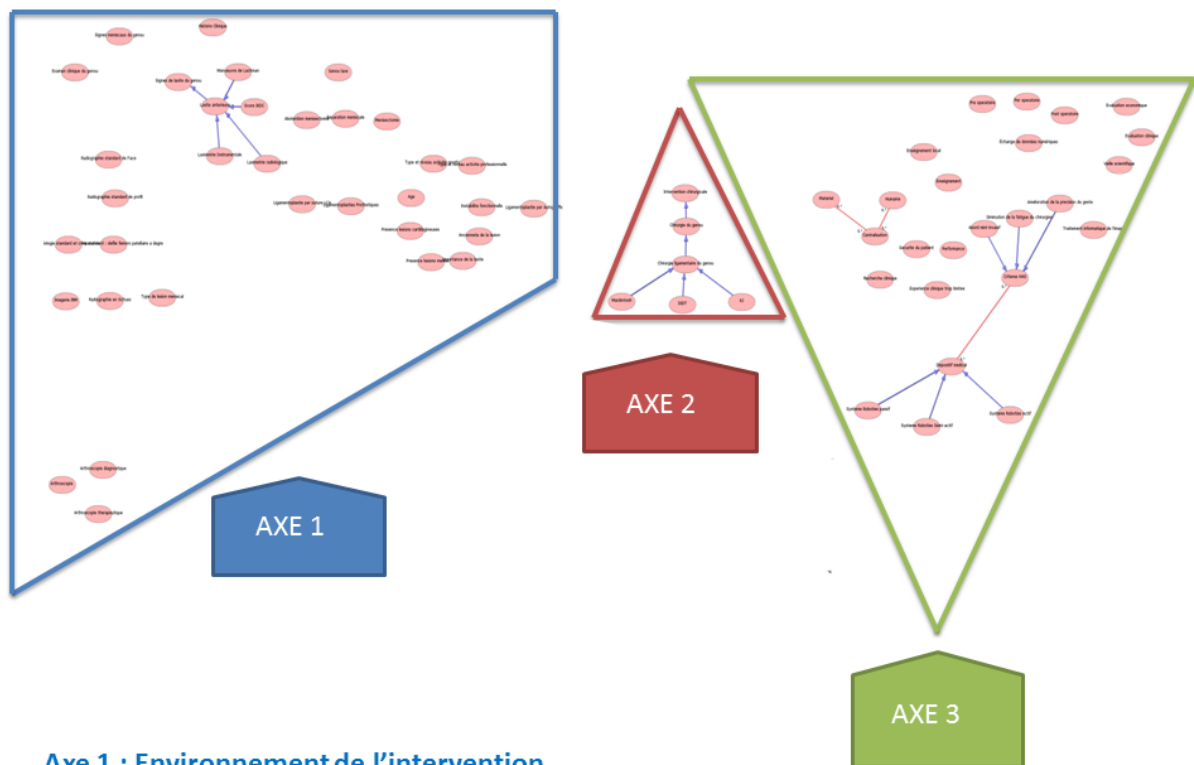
Signes méniscaux du genou

Examen clinique

Examen clinique du genou

Signes de laxité du genou

Manoeuvre de Lachman

Genou laxe

Laxité antérieure

Score IKDC

Laximétrie instrumentale

Laximétrie radiologique

Radiographie standard de Face

Radiographie standard de profil

Age

Imagerie IRM

Radiographie en Schuss

Arthroscopie diagnostique

Arthroscopie

Arthroscopie thérapeutique

AXE 1

Intervention chirurgicale

Chirurgie du genou

Chirurgie ligamentaire du genou

AXE 2

Pré opératoire

Per opératoire

Post opératoire

Evaluation économique

Evaluation clinique

Echange de données numérique

Veille scientifique

Enseignement

Matériel

Stérilisation

Sécurité du patient

Performance

Recherche clinique

Dispositif médical

AXE 3

Axe 1 : Environnement de l'intervention